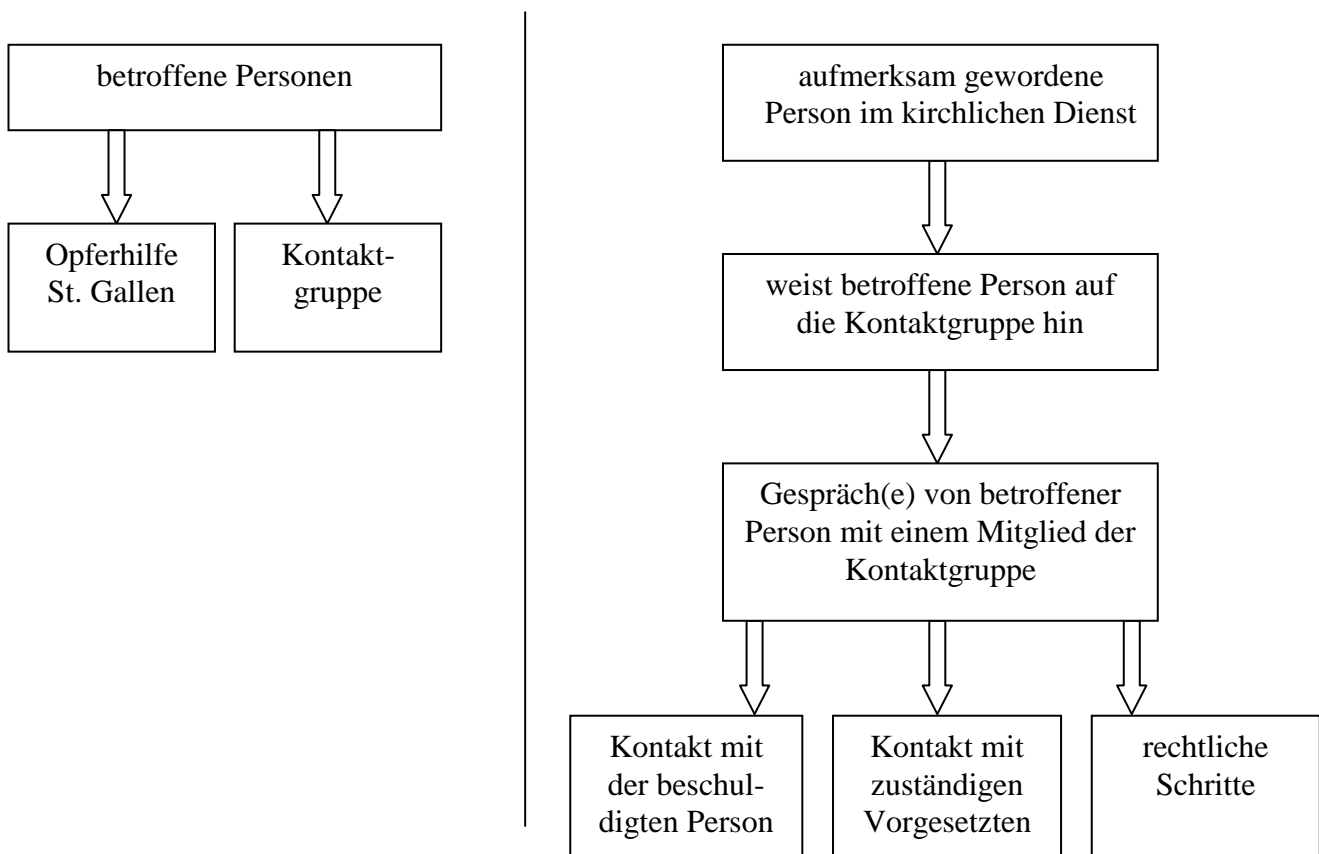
betroffene Personen

Opferhilfe St. Gallen

Kontaktgruppe

aufmerksam gewordene Person im kirchlichen Dienst

weist betroffene Person auf die Kontaktgruppe hin

Gespräch(e) von betroffener Person mit einem Mitglied der Kontaktgruppe

Kontakt mit der beschuldigten Person

Kontakt mit zuständigen Vorgesetzten

rechtliche Schritte